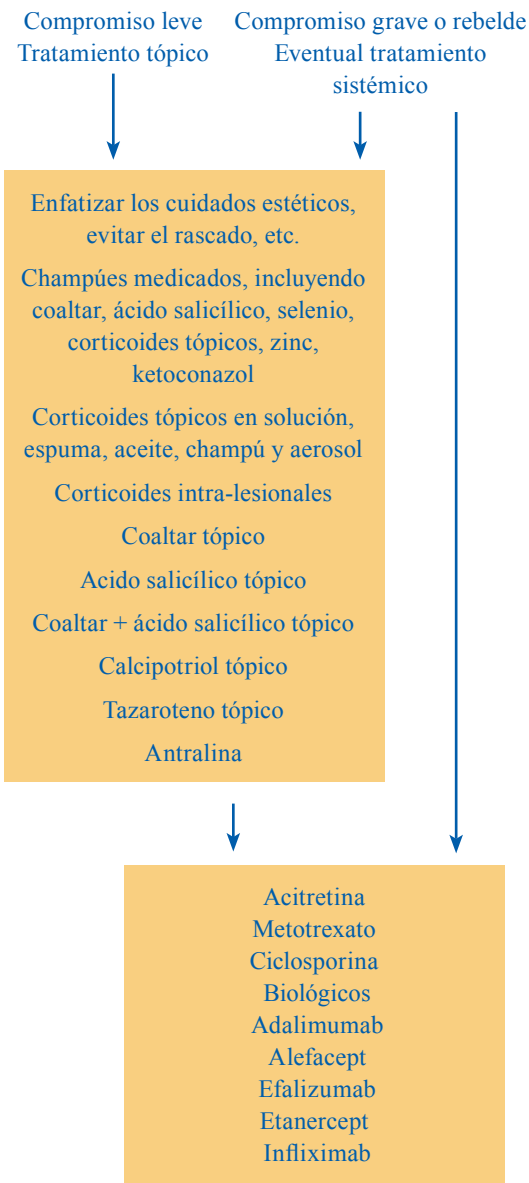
Compromiso leve
Tratamiento tópico

Compromiso grave o rebelde
Eventual tratamiento sistémico

Enfatizar los cuidados estéticos, evitar el rascado, etc.

Champúes medicados, incluyendo coaltar, ácido salicílico, selenio, corticoides tópicos, zinc, ketoconazol

Corticoides tópicos en solución, espuma, aceite, champú y aerosol

Corticoides intra-lesionales

Coaltar tópico

Acido salicílico tópico

Coaltar + ácido salicílico tópico

Calcipotriol tópico

Tazaroteno tópico

Antralina

Acitretina
Metotrexato
Ciclosporina
Biológicos
Adalimumab
Alefacept
Efalizumab
Etanercept
Infliximab